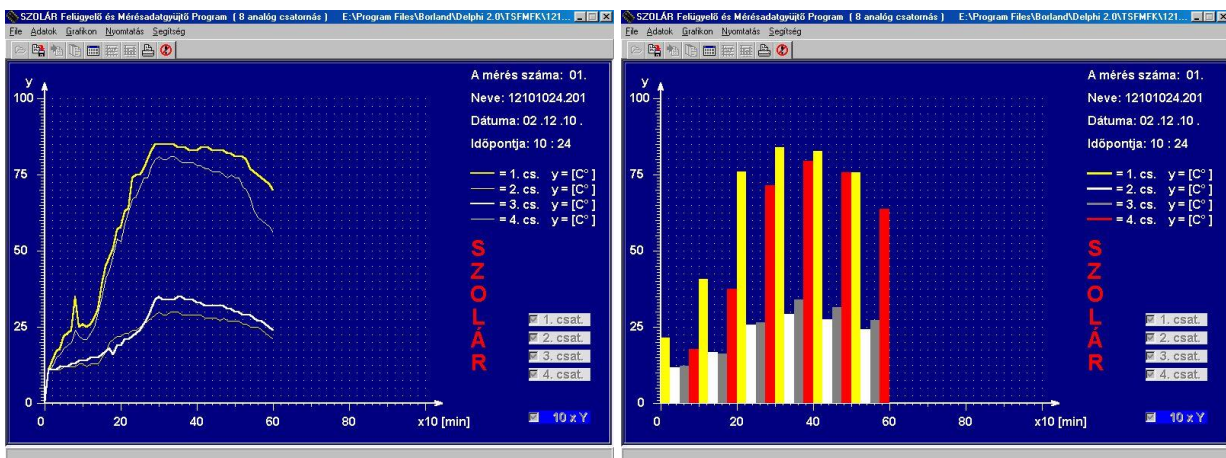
SZOLÁR Felügyelő és Mérésadatgyűjtő Program ( 8 analóg csatornás ) E:\Program Files\Borland\Delphi 2.0\TSFMFK\121...
File Adatok Grafikon Nyomtatás Segítség

y
100
75
50
25
0
0 20 40 60 80 x10 [min]

A mérés száma: 01.
Neve: 12101024.201
Dátuma: 02 .12 .10 .
Időpontja: 10 : 24

= 1. cs. y = [C°]
= 2. cs. y = [C°]
= 3. cs. y = [C°]
= 4. cs. y = [C°]

S
Z
O
L
Á
R

1. csat.
2. csat.
3. csat.
4. csat.

10 x Y

SZOLÁR Felügyelő és Mérésadatgyűjtő Program ( 8 analóg csatornás ) E:\Program Files\Borland\Delphi 2.0\TSFMFK\121...
File Adatok Grafikon Nyomtatás Segítség

y
100
75
50
25
0
0 20 40 60 80 x10 [min]

A mérés száma: 01.
Neve: 12101024.201
Dátuma: 02 .12 .10 .
Időpontja: 10 : 24

= 1. cs. y = [C°]
= 2. cs. y = [C°]
= 3. cs. y = [C°]
= 4. cs. y = [C°]

S
Z
O
L
Á
R

1. csat.
2. csat.
3. csat.
4. csat.

10 x Y